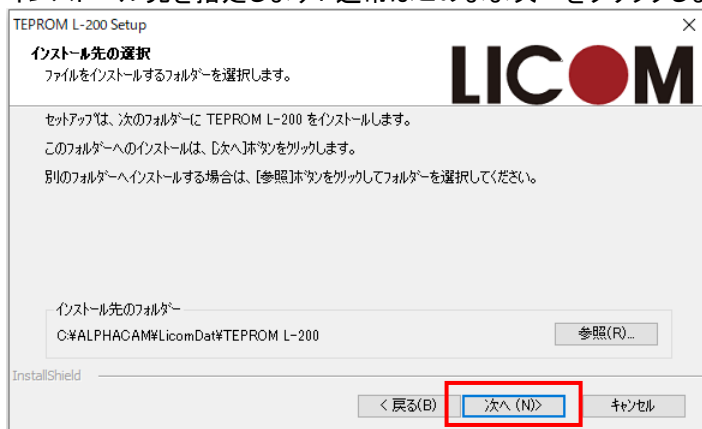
TEPROM L-200 Setup
×
インストール先の選択
ファイルをインストールするフォルダーを選択します。
LICOM
セットアップは、次のフォルダーに TEPROM L-200 をインストールします。
このフォルダーへのインストールは、[次へ]ボタンをクリックします。
別のフォルダーへインストールする場合は、[参照]ボタンをクリックしてフォルダーを選択してください。
インストール先のフォルダー
C:¥ALPHACAM¥LicomDat¥TEPROM L-200
参照(R)...
InstallShield
< 戻る(B)
次へ (N)>
キャンセル